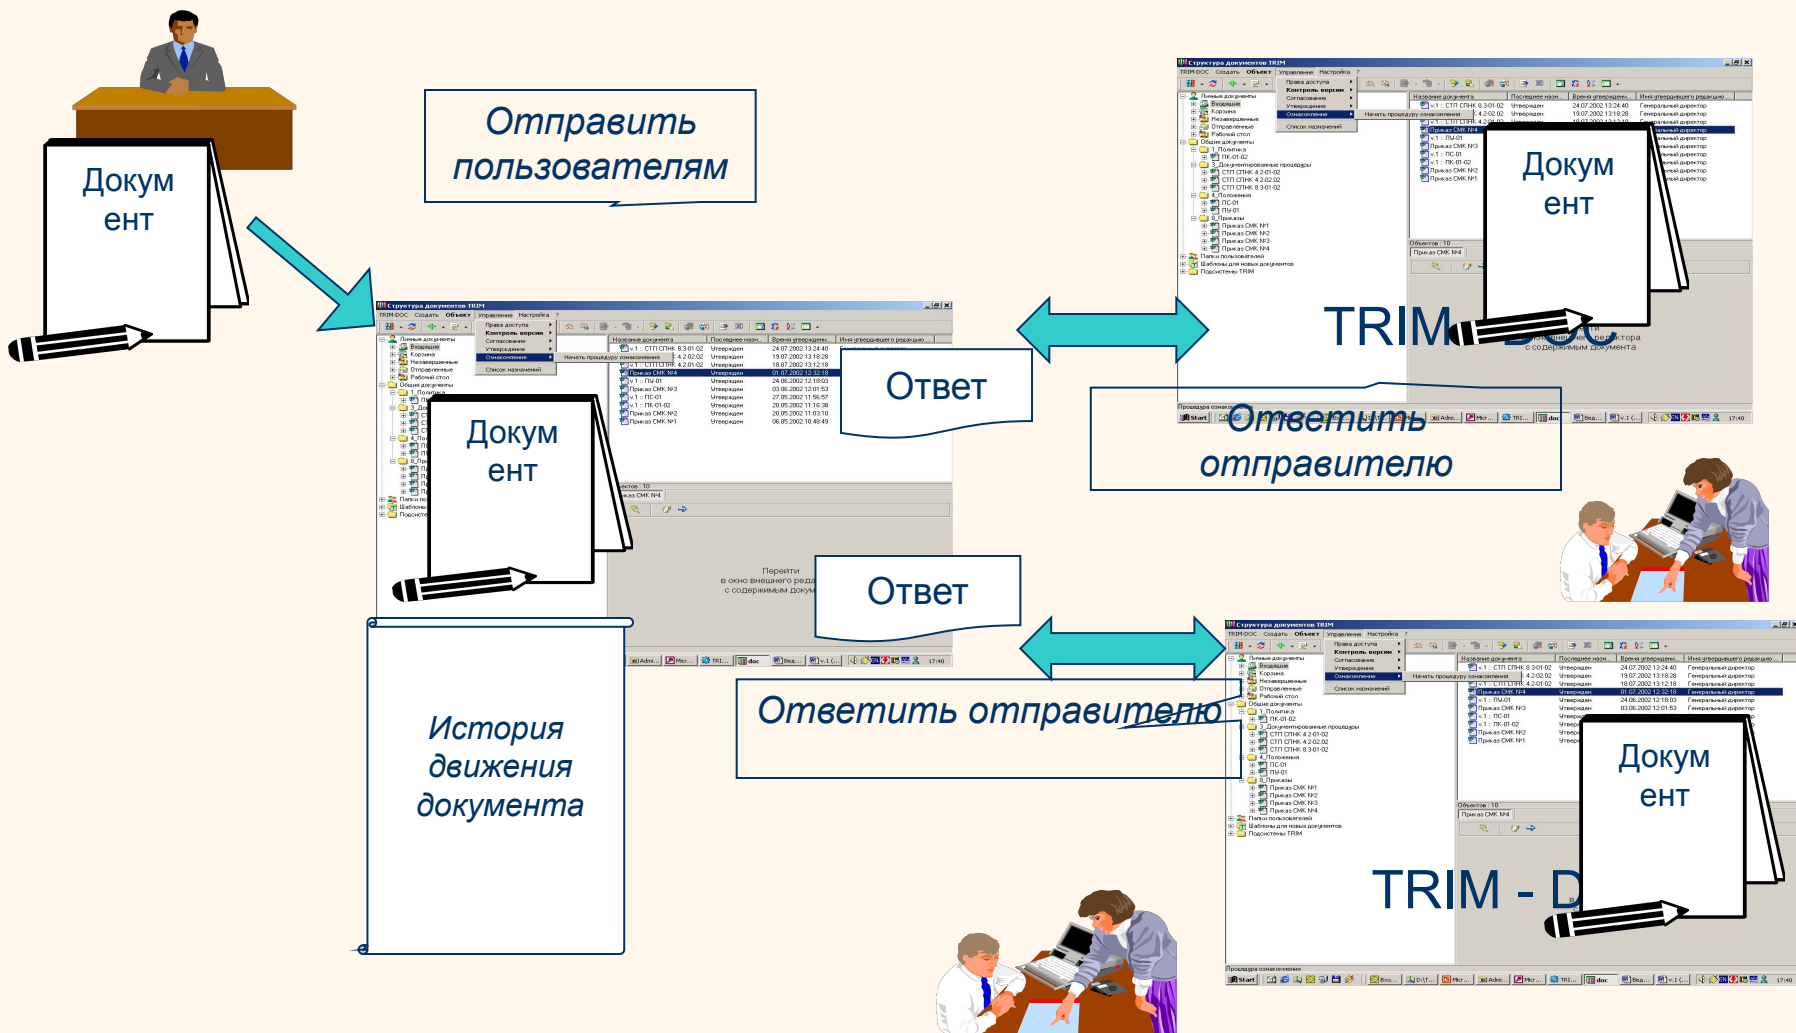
Докум ент

Отправить пользователям

Структура документов TRIM

Докум ент

Ответ

Перейти в окно внешнего реда с содержимым докум

Ответ

История движения документа

Структура документов TRIM

Докум ент

TRIM

Ответить отправителю

Ответить отправителю

Структура документов TRIM

Докум ент

TRIM - D